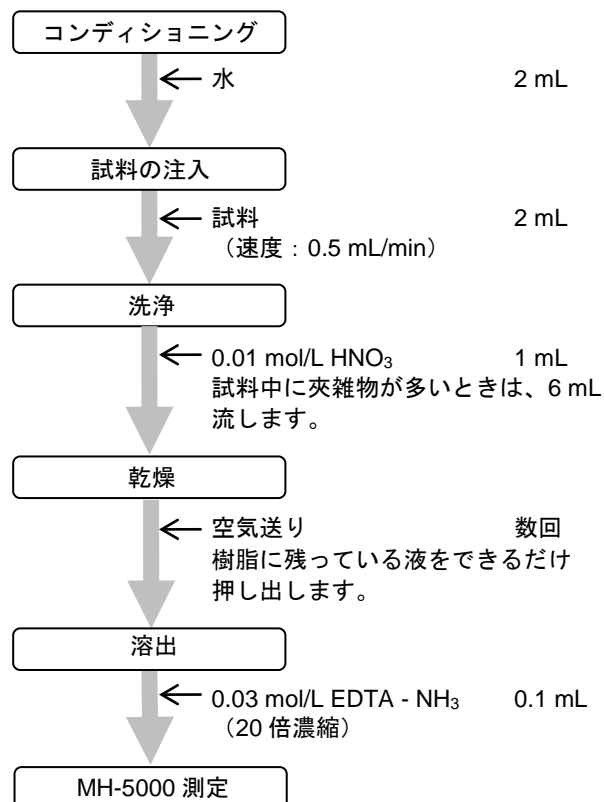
コンディショニング

水 2 mL

試料の注入

試料 2 mL
（速度：0.5 mL/min）

洗浄

0.01 mol/L $HNO_3$ 1 mL
試料中に夾雑物が多いときは、6 mL 流します。

乾燥

空気送り 数回
樹脂に残っている液をできるだけ押し出します。

溶出

0.03 mol/L EDTA - $NH_3$ 0.1 mL
（20 倍濃縮）

MH-5000 測定